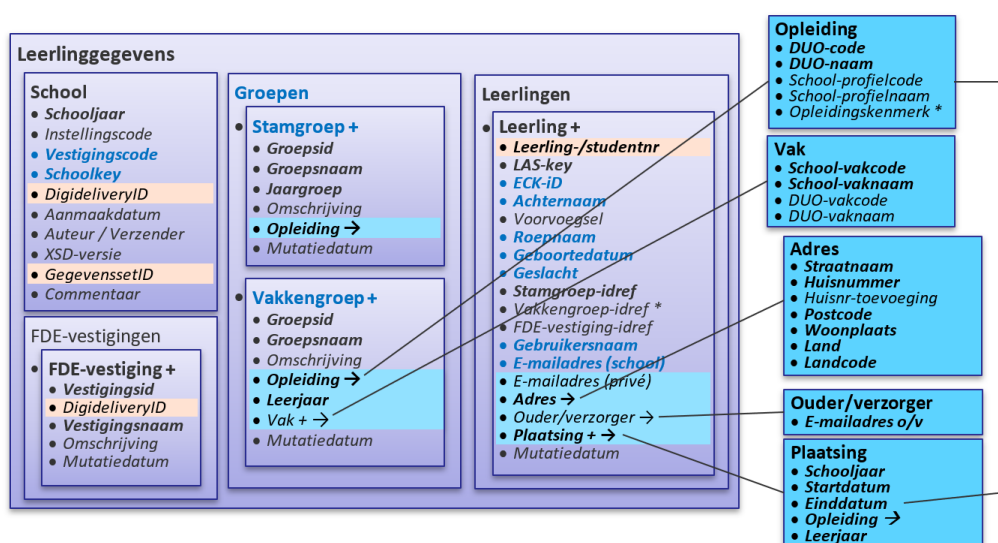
Leerlinggegevens

School
• Schooljaar
• Instellingscode
• Vestigingscode
• Schoolkey
• DigideliveryID
• Aanmaakdatum
• Auteur / Verzender
• XSD-versie
• GegevenssetID
• Commentaar

FDE-vestigingen
• FDE-vestiging +
• Vestigingsid
• DigideliveryID
• Vestigingsnaam
• Omschrijving
• Mutatiedatum

Groepen
• Stamgroep +
• Groepsid
• Groepsnaam
• Jaargroep
• Omschrijving
• Opleiding →
• Mutatiedatum

• Vakkengroep +
• Groepsid
• Groepsnaam
• Omschrijving
• Opleiding →
• Leerjaar
• Vak + →
• Mutatiedatum

Leerlingen
• Leerling +
• Leerling-/studentnr
• LAS-key
• ECK-iD
• Achternaam
• Voorvoegsel
• Roepnaam
• Geboortedatum
• Geslacht
• Stamgroep-idref
• Vakkengroep-idref *
• FDE-vestiging-idref
• Gebruikersnaam
• E-mailadres (school)
• E-mailadres (privé)
• Adres →
• Ouder/verzorger →
• Plaatsing + →
• Mutatiedatum

Opleiding
• DUO-code
• DUO-naam
• School-profielcode
• School-profielnaam
• Opleidingskenmerk *

Vak
• School-vakcode
• School-vaknaam
• DUO-vakcode
• DUO-vaknaam

Adres
• Straatnaam
• Huisnummer
• Huisnr-toevoeging
• Postcode
• Woonplaats
• Land
• Landcode

Ouder/verzorger
• E-mailadres o/v

Plaatsing
• Schooljaar
• Startdatum
• Einddatum
• Opleiding →
• Leerjaar